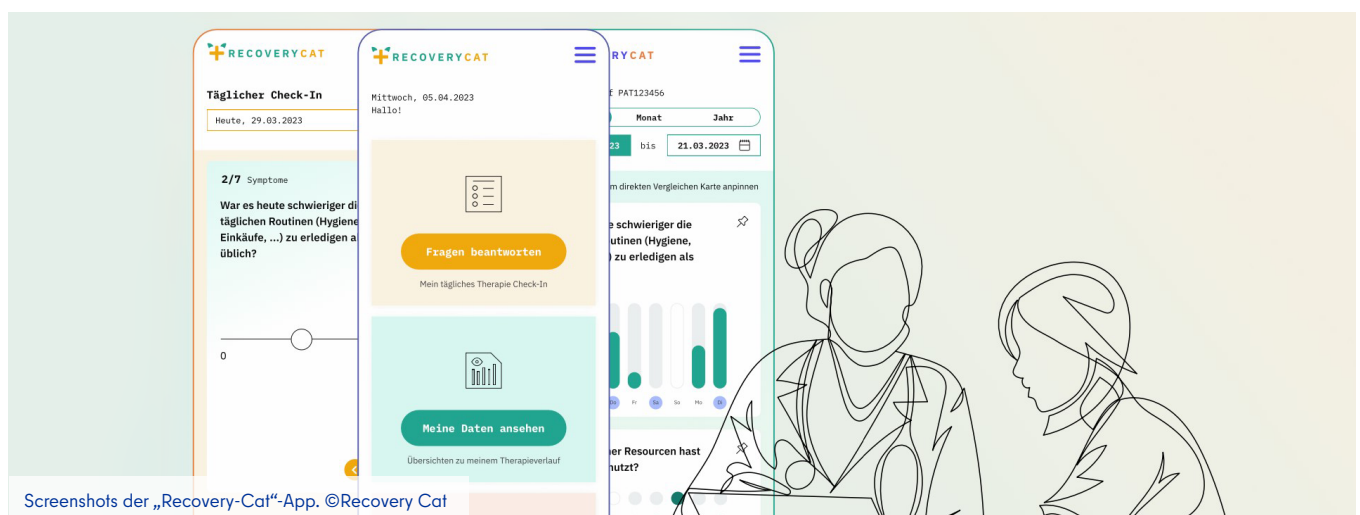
RECOVERYCAT

Täglicher Check-In

Heute, 29.03.2023

2/7 Symptome

War es heute schwieriger di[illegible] täglichen Routinen (Hygiene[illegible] Einkäufe, ...) zu erledigen a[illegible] üblich?

0

RECOVERYCAT

Mittwoch, 05.04.2023
Hallo!

Fragen beantworten

Mein tägliches Therapie Check-In

Meine Daten ansehen

Übersichten zu meinem Therapieverlauf

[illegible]RYCAT

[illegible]f PAT123456

Monat

Jahr

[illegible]23

bis

21.03.2023

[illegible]m direkten Vergleichen Karte anpinnen

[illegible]e schwieriger die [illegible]utinen (Hygiene, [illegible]) zu erledigen als

Do Fr Sa So Mo Di

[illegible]er Resourcen hast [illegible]nutzt?

Screenshots der „Recovery-Cat“-App. ©Recovery Cat